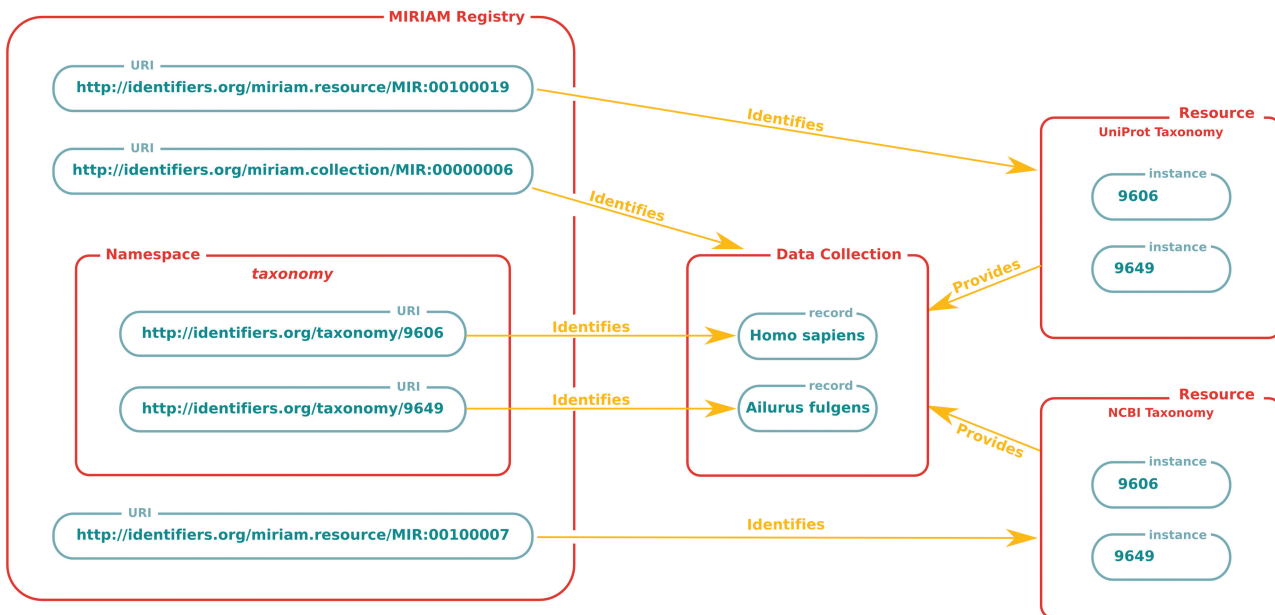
MIRIAM Registry

URI
http://identifiers.org/miriam.resource/MIR:00100019

URI
http://identifiers.org/miriam.collection/MIR:00000006

Namespace
taxonomy

URI
http://identifiers.org/taxonomy/9606

URI
http://identifiers.org/taxonomy/9649

URI
http://identifiers.org/miriam.resource/MIR:00100007

Identifies
Identifies
Identifies
Identifies
Identifies

Data Collection
record
Homo sapiens
record
Ailurus fulgens

Provides
Provides

Resource
UniProt Taxonomy
instance
9606
instance
9649

Resource
NCBI Taxonomy
instance
9606
instance
9649